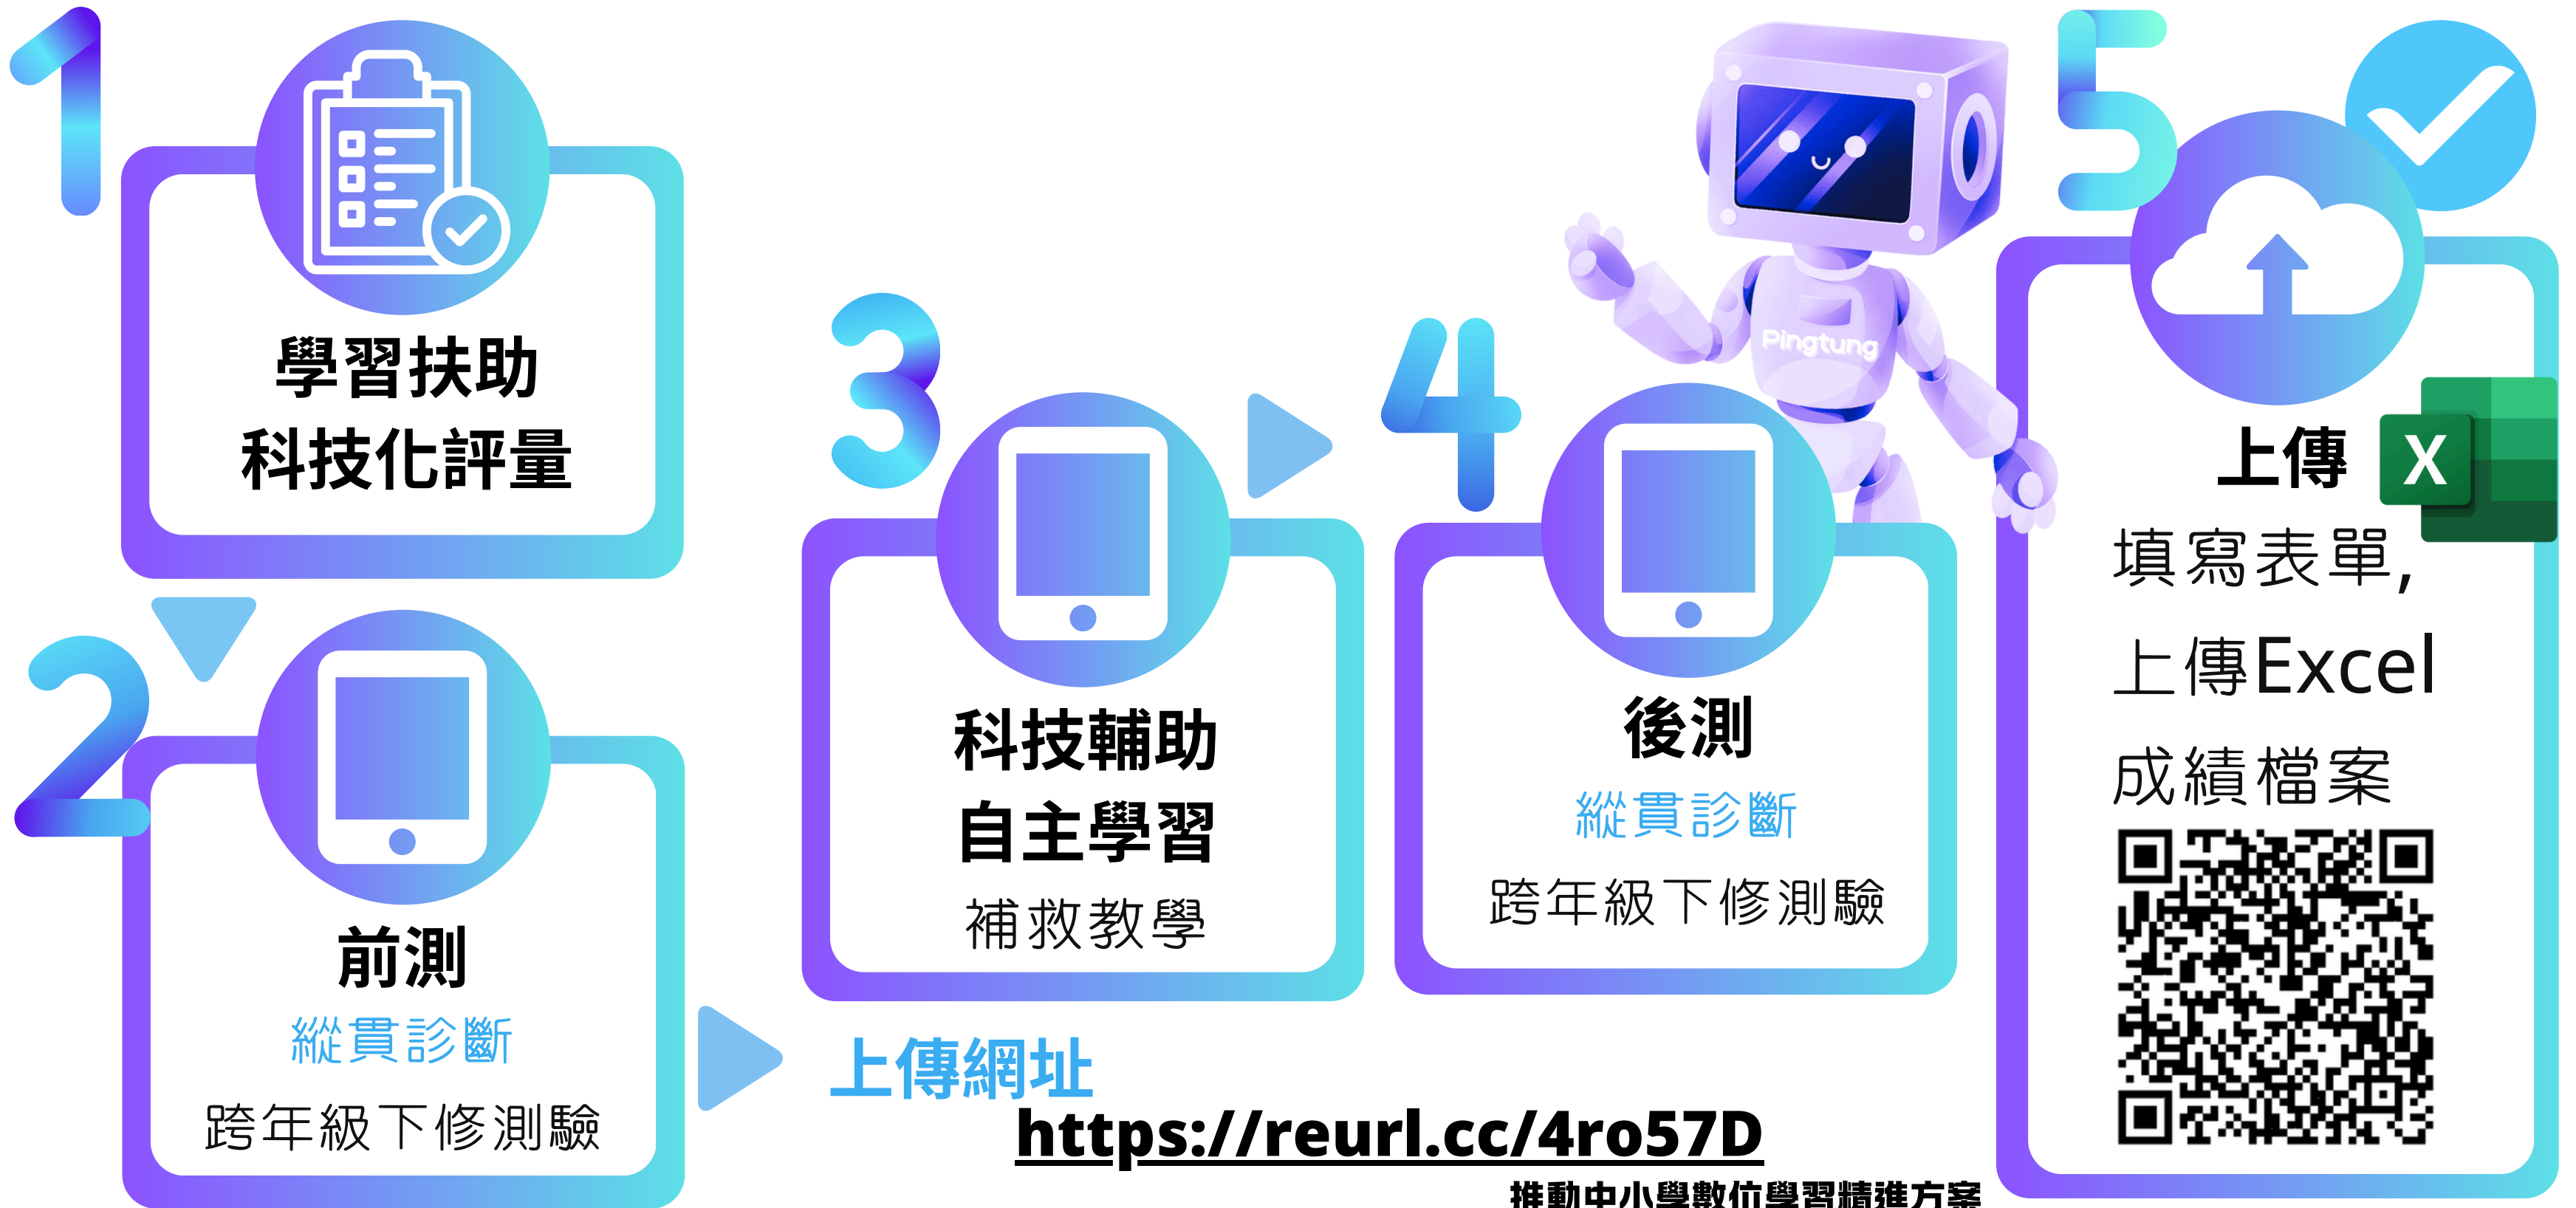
1

學習扶助
科技化評量

2

前測
縱貫診斷
跨年級下修測驗

3

科技輔助
自主學習
補救教學

4

Pingtung

後測
縱貫診斷
跨年級下修測驗

5

上傳 X
填寫表單,
上傳Excel
成績檔案

上傳網址
https://reurl.cc/4ro57D

推動中小學數位學習精進方案